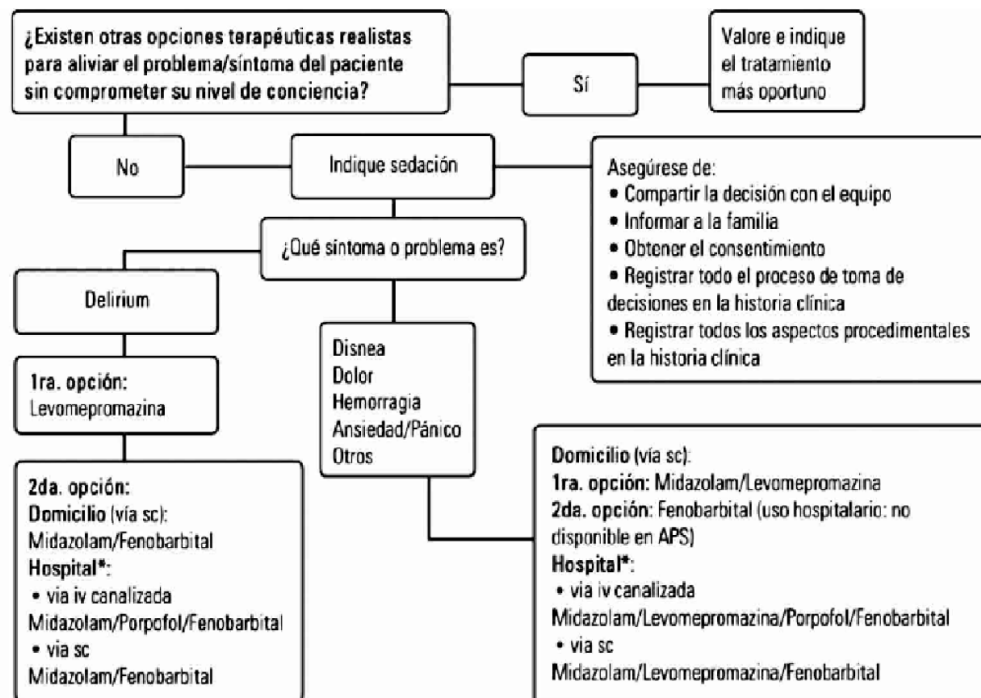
¿Existen otras opciones terapéuticas realistas para aliviar el problema/síntoma del paciente sin comprometer su nivel de conciencia?

Sí

Valore e indique el tratamiento más oportuno

No

Indique sedación

Asegúrese de:
• Compartir la decisión con el equipo
• Informar a la familia
• Obtener el consentimiento
• Registrar todo el proceso de toma de decisiones en la historia clínica
• Registrar todos los aspectos procedimentales en la historia clínica

¿Qué síntoma o problema es?

Delirium

1ra. opción:
Levomepromazina

2da. opción:
Domicilio (vía sc):
Midazolam/Fenobarbital
Hospital*:
• vía iv canalizada
Midazolam/Porpofol/Fenobarbital
• vía sc
Midazolam/Fenobarbital

Disnea
Dolor
Hemorragia
Ansiedad/Pánico
Otros

Domicilio (vía sc):
1ra. opción: Midazolam/Levomepromazina
2da. opción: Fenobarbital (uso hospitalario: no disponible en APS)
Hospital*:
• vía iv canalizada
Midazolam/Levomepromazina/Porpofol/Fenobarbital
• vía sc
Midazolam/Levomepromazina/Fenobarbital